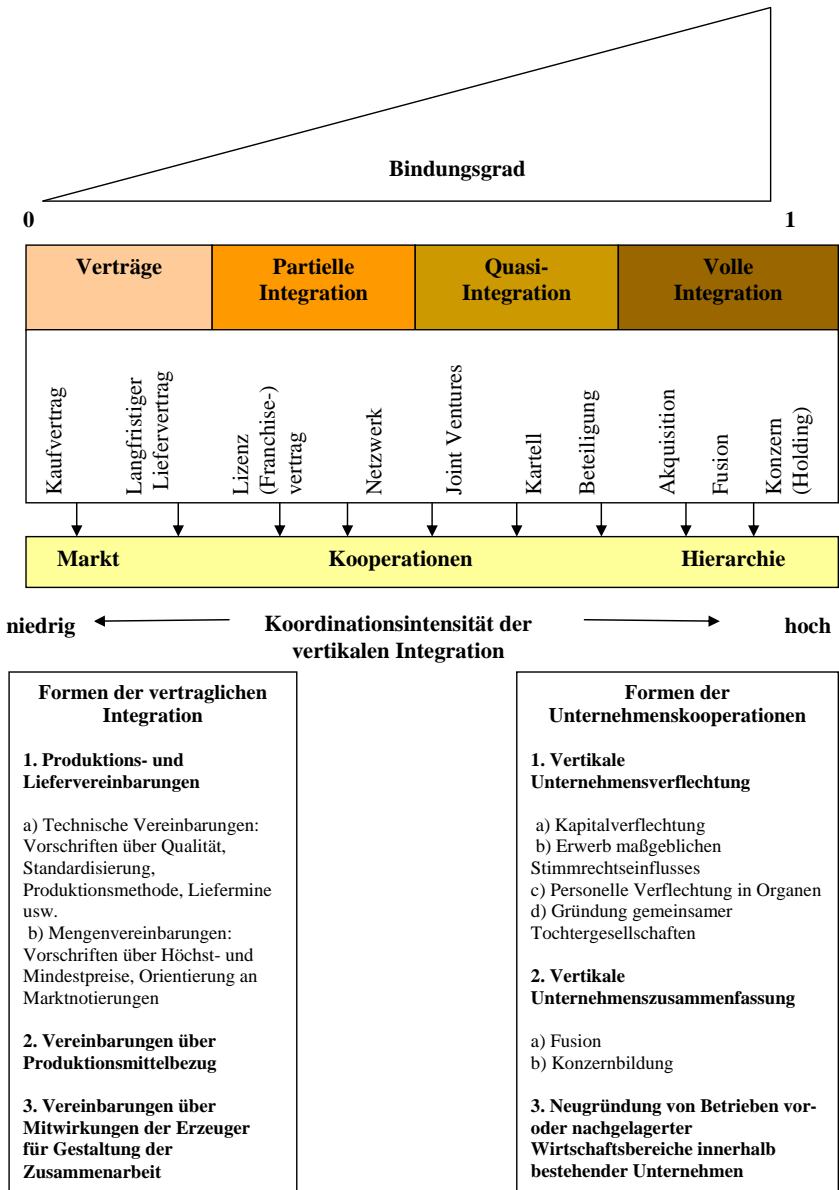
Bindungsgrad

0

1

| Verträge | Partielle Integration | Quasi-Integration | Volle Integration |
|---|---|---|---|

Kaufvertrag

Langfristiger Liefervertrag

Lizenz (Franchise-) vertrag

Netzwerk

Joint Ventures

Kartell

Beteiligung

Akquisition

Fusion

Konzern (Holding)

Markt

Kooperationen

Hierarchie

niedrig

Koordinationsintensität der vertikalen Integration

hoch

**Formen der vertraglichen Integration**

**1. Produktions- und Liefervereinbarungen**

a) Technische Vereinbarungen: Vorschriften über Qualität, Standardisierung, Produktionsmethode, Liefermine usw.
b) Mengenvereinbarungen: Vorschriften über Höchst- und Mindestpreise, Orientierung an Marktnotierungen

**2. Vereinbarungen über Produktionsmittelbezug**

**3. Vereinbarungen über Mitwirkungen der Erzeuger für Gestaltung der Zusammenarbeit**

**Formen der Unternehmenskooperationen**

**1. Vertikale Unternehmensverflechtung**

a) Kapitalverflechtung
b) Erwerb maßgeblichen Stimmrechtseinflusses
c) Personelle Verflechtung in Organen
d) Gründung gemeinsamer Tochtergesellschaften

**2. Vertikale Unternehmenszusammenfassung**

a) Fusion
b) Konzernbildung

**3. Neugründung von Betrieben vor- oder nachgelagerter Wirtschaftsbereiche innerhalb bestehender Unternehmen**